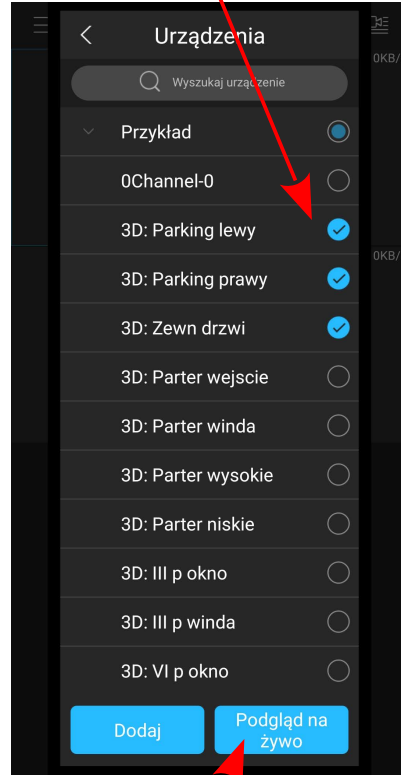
Urządzenia

Wyszukaj urządzenie

Przykład

0Channel-0

3D: Parking lewy

3D: Parking prawy

3D: Zewn drzwi

3D: Parter wejscie

3D: Parter winda

3D: Parter wysokie

3D: Parter niskie

3D: III p okno

3D: III p winda

3D: VI p okno

Dodaj

Podgląd na żywo

0KB/

0KB/